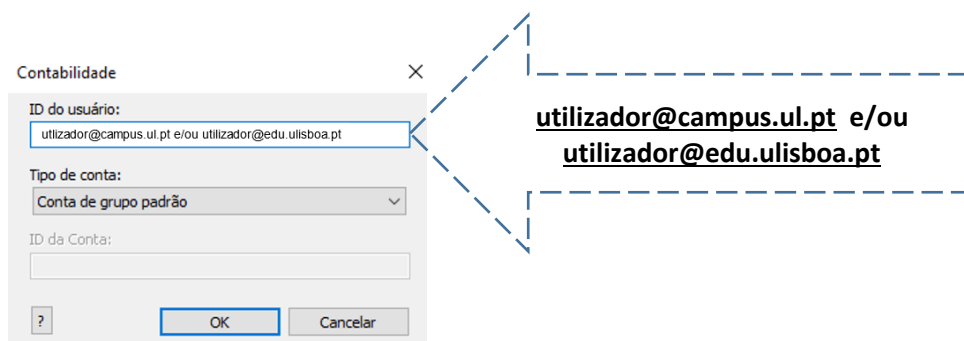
Contabilidade

ID do usuário:

utlizador@campus.ul.pt e/ou utilizador@edu.ulisboa.pt

Tipo de conta:

Conta de grupo padrão

ID da Conta:

?

OK

Cancelar

utilizador@campus.ul.pt e/ou utilizador@edu.ulisboa.pt